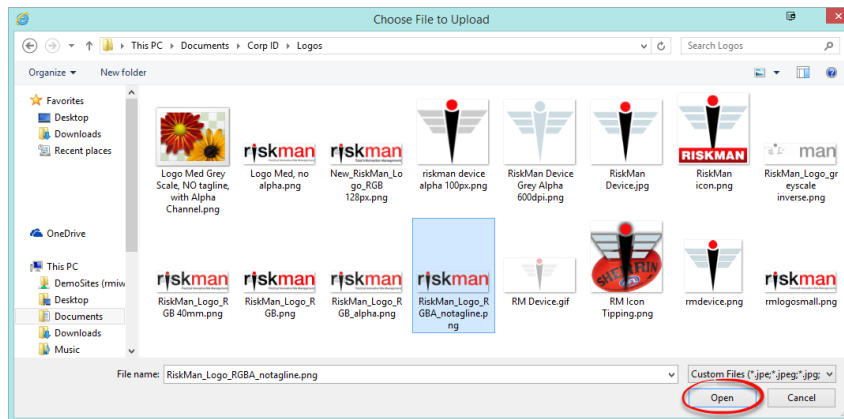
Choose File to Upload

This PC › Documents › Corp ID › Logos

Search Logos

Organize ▾ New folder

Favorites
Desktop
Downloads
Recent places

OneDrive

This PC
DemoSites (rmiw
Desktop
Documents
Downloads
Music

riskman
riskman
riskman
RISKMAN
man

Logo Med Grey Scale, NO tagline, with Alpha Channel.png
Logo Med, no alpha.png
New_RiskMan_Logo_RGB 128px.png
riskman device alpha 100px.png
RiskMan Device Grey Alpha 600dpi.png
RiskMan Device.jpg
RiskMan icon.png
RiskMan_Logo_greyscale inverse.png

riskman
riskman
riskman
riskman
SHERRIN
riskman

RiskMan_Logo_RGB 40mm.png
RiskMan_Logo_RGB.png
RiskMan_Logo_RGB_alpha.png
RiskMan_Logo_RGBA_notagline.png
RM Device.gif
RM Icon Tipping.png
rmdevice.png
rmlogosmall.png

File name: RiskMan_Logo_RGBA_notagline.png
Custom Files (*.jpe;*.jpeg;*.jpg;
Open
Cancel